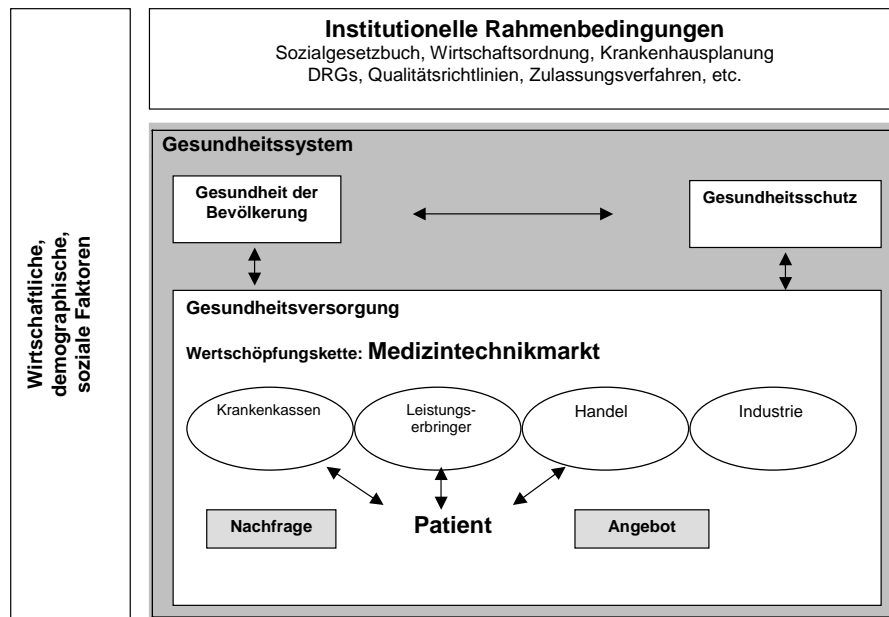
Wirtschaftliche, demographische, soziale Faktoren

Institutionelle Rahmenbedingungen
Sozialgesetzbuch, Wirtschaftsordnung, Krankenhausplanung
DRGs, Qualitätsrichtlinien, Zulassungsverfahren, etc.

Gesundheitssystem

Gesundheit der Bevölkerung

Gesundheitsschutz

Gesundheitsversorgung

Wertschöpfungskette: Medizintechnikmarkt

Krankenkassen

Leistungserbringer

Handel

Industrie

Nachfrage

Patient

Angebot